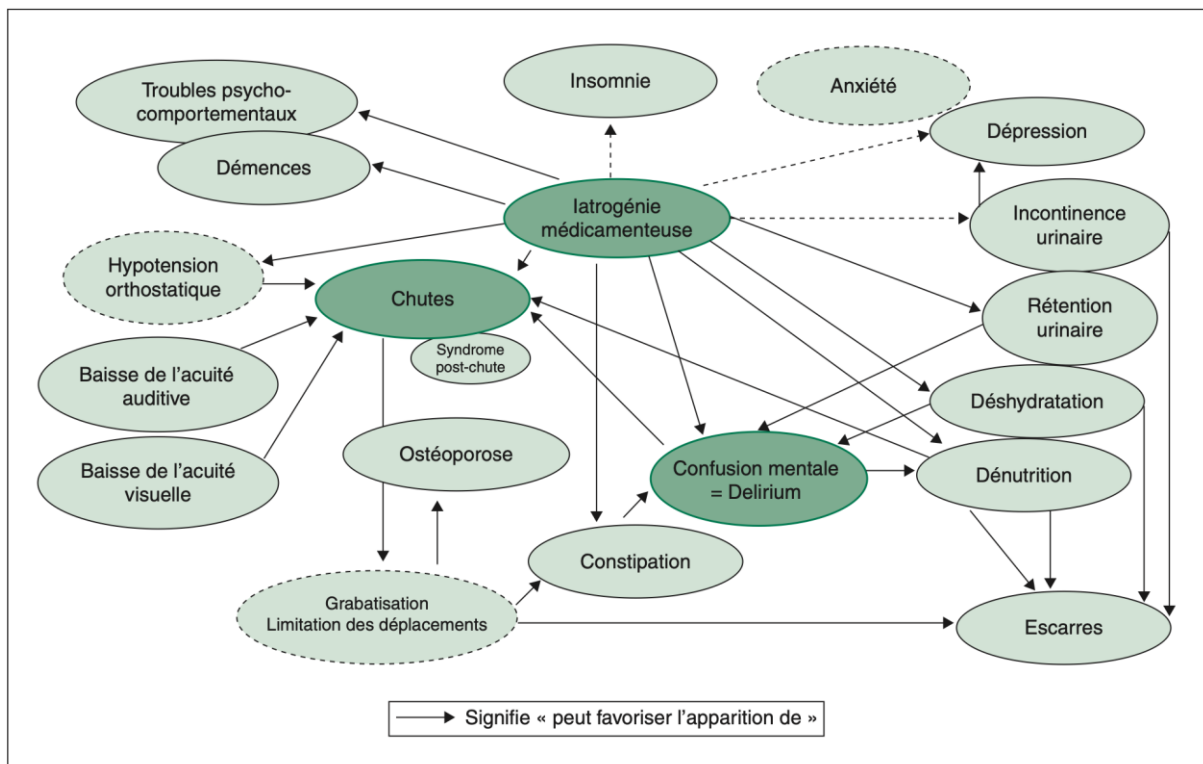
Troubles psycho-comportementaux

Insomnie

Anxiété

Dépression

Démences

Iatrogénie médicamenteuse

Incontinence urinaire

Hypotension orthostatique

Chutes

Rétention urinaire

Syndrome post-chute

Baisse de l'acuité auditive

Déshydratation

Ostéoporose

Baisse de l'acuité visuelle

Confusion mentale = Delirium

Dénutrition

Constipation

Grabatisation
Limitation des déplacements

Escarres

Signifie « peut favoriser l'apparition de »